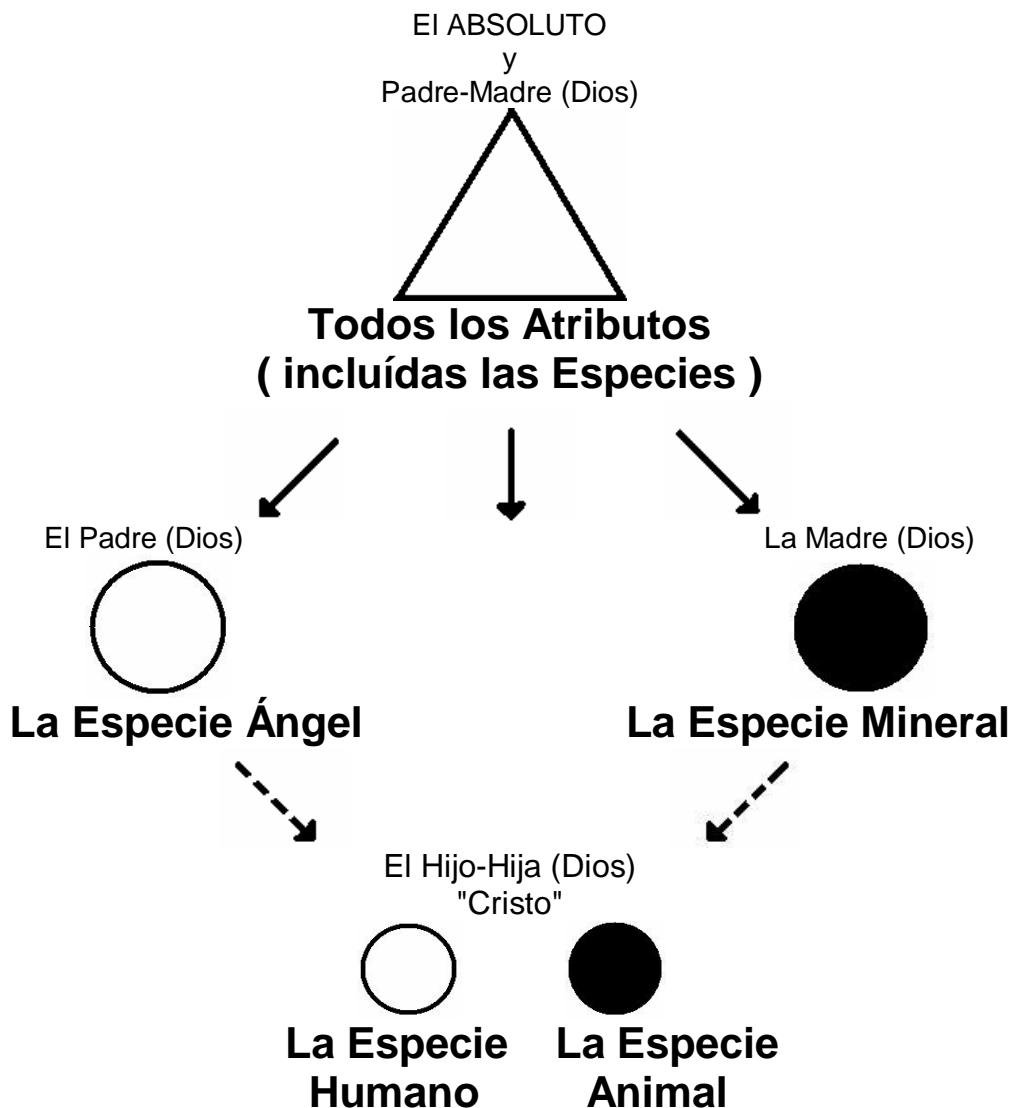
El ABSOLUTO
y
Padre-Madre (Dios)

Todos los Atributos
( incluídas las Especies )

El Padre (Dios)

La Especie Ángel

La Madre (Dios)

La Especie Mineral

El Hijo-Hija (Dios)
"Cristo"

La Especie Humano

La Especie Animal